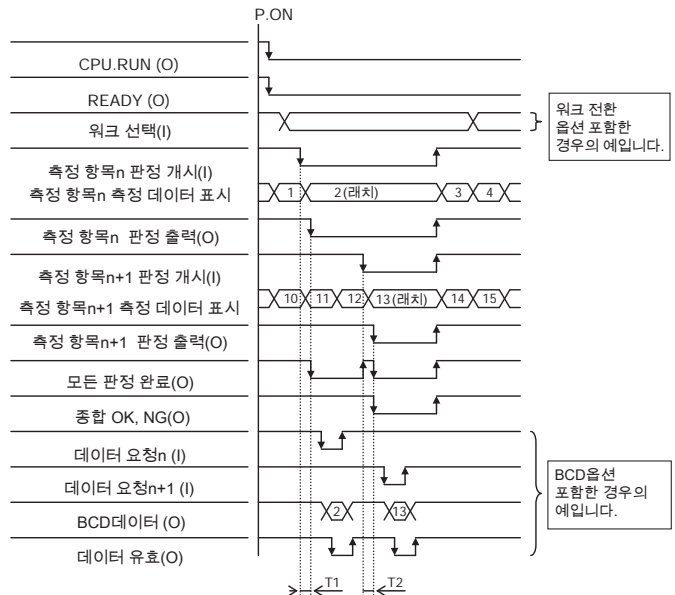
P.ON

CPU.RUN (O)

READY (O)

워크 선택(I)

워크 전환 옵션 포함한 경우의 예입니다.

측정 항목n 판정 개시(I)

측정 항목n 측정 데이터 표시

1

2(래치)

3

4

측정 항목n 판정 출력(O)

측정 항목n+1 판정 개시(I)

측정 항목n+1 측정 데이터 표시

10

11

12

13(래치)

14

15

측정 항목n+1 판정 출력(O)

모든 판정 완료(O)

종합 OK, NG(O)

데이터 요청n (I)

데이터 요청n+1 (I)

BCD데이터 (O)

2

13

데이터 유효(O)

BCD옵션 포함한 경우의 예입니다.

T1

T2